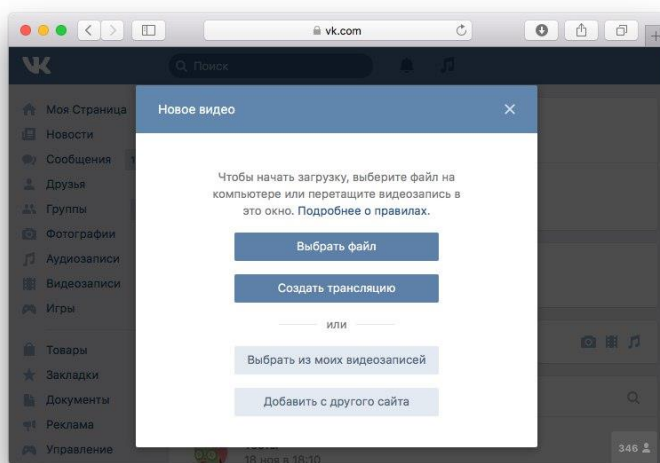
vk.com

Поиск

Моя Страница
Новости
Сообщения
Друзья
Группы
Фотографии
Аудиозаписи
Видеозаписи
Игры

Товары
Закладки
Документы
Реклама
Управление

Новое видео

Чтобы начать загрузку, выберите файл на компьютере или перетащите видеозапись в это окно. Подробнее о правилах.

Выбрать файл

Создать трансляцию

или

Выбрать из моих видеозаписей

Добавить с другого сайта

18 ноя в 18:10

346